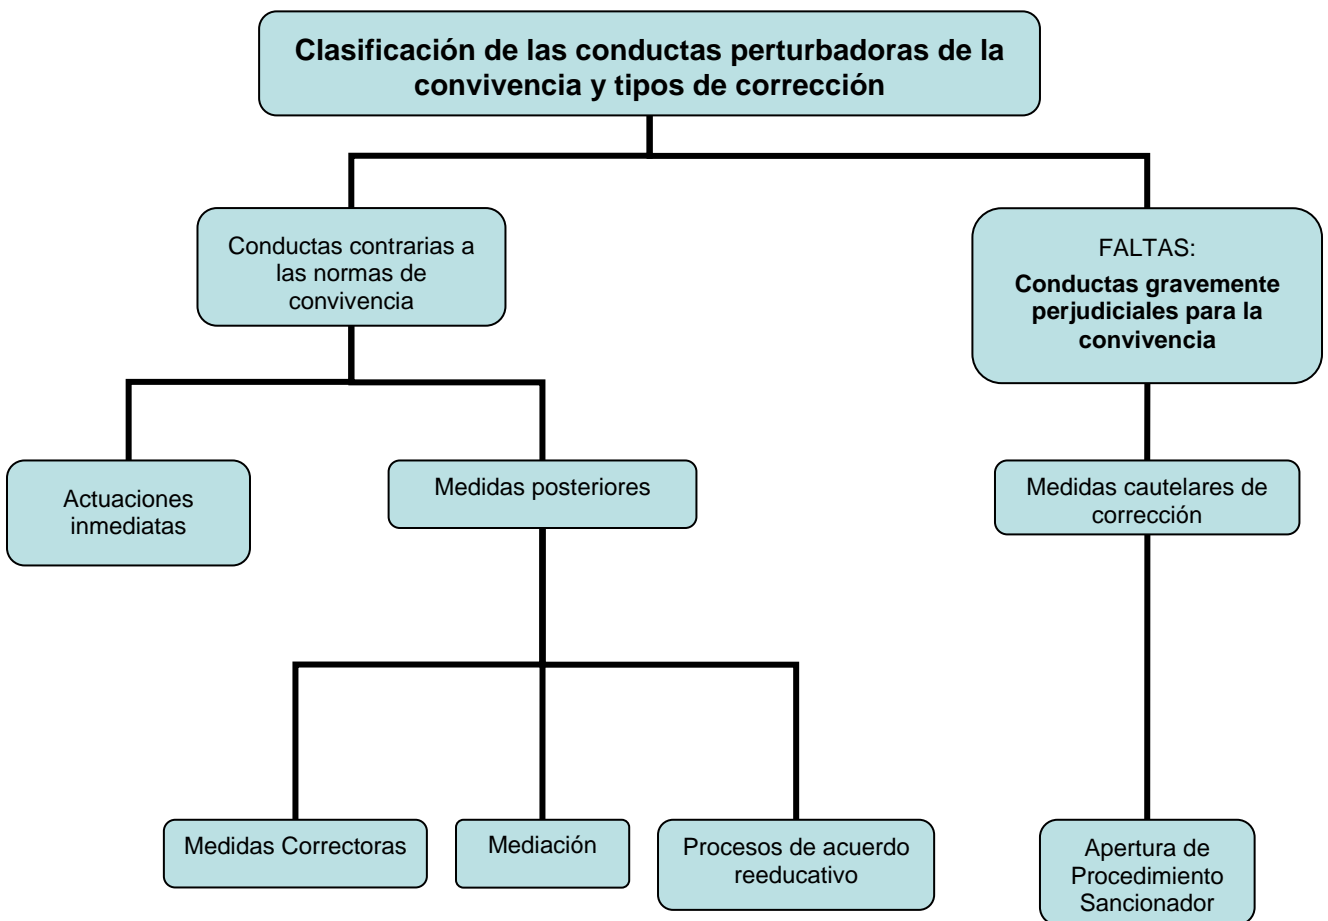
Clasificación de las conductas perturbadoras de la convivencia y tipos de corrección

Conductas contrarias a las normas de convivencia

FALTAS:
Conductas gravemente perjudiciales para la convivencia

Actuaciones inmediatas

Medidas posteriores

Medidas cautelares de corrección

Medidas Correctoras

Mediación

Procesos de acuerdo reeducativo

Apertura de Procedimiento Sancionador